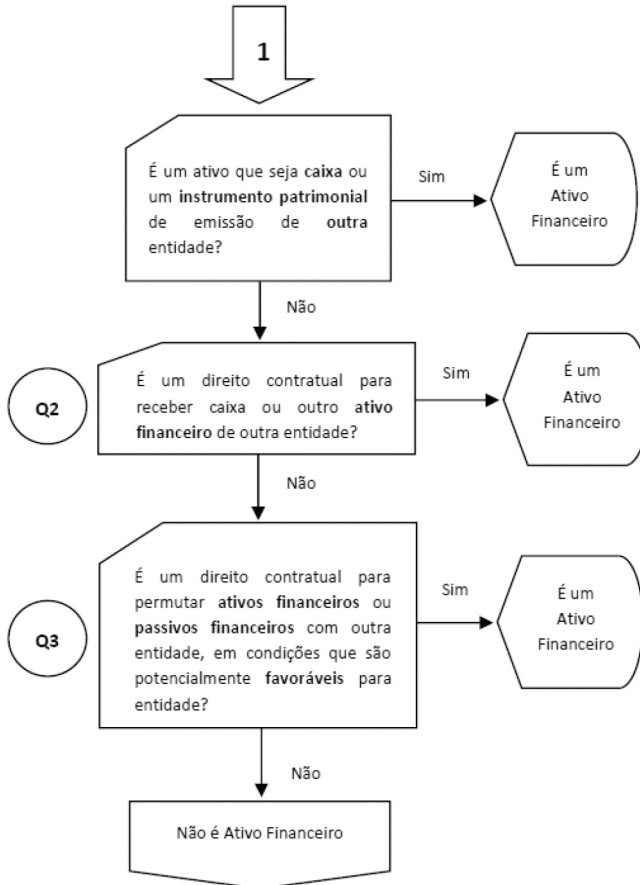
1

É um ativo que seja caixa ou um instrumento patrimonial de emissão de outra entidade?

Sim

É um Ativo Financeiro

Não

Q2

É um direito contratual para receber caixa ou outro ativo financeiro de outra entidade?

Sim

É um Ativo Financeiro

Não

Q3

É um direito contratual para permutar ativos financeiros ou passivos financeiros com outra entidade, em condições que são potencialmente favoráveis para entidade?

Sim

É um Ativo Financeiro

Não

Não é Ativo Financeiro